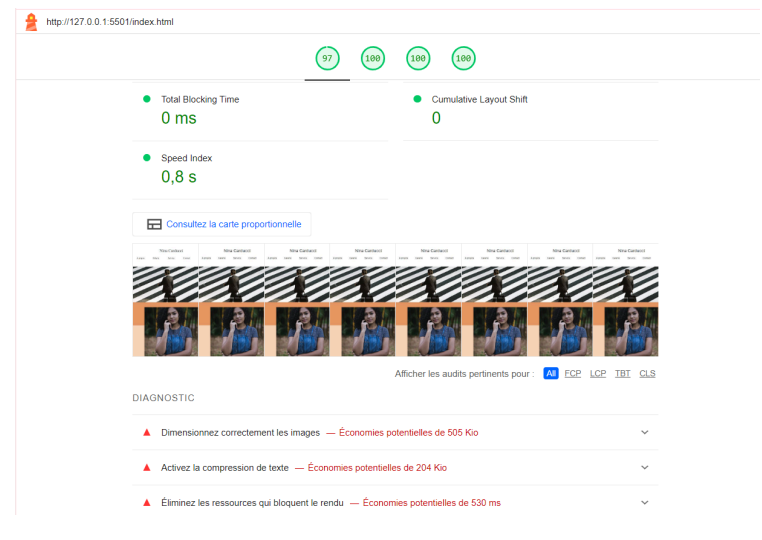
http://127.0.0.1:5501/index.html

97 100 100 100

Total Blocking Time
0 ms

Cumulative Layout Shift
0

Speed Index
0,8 s

Consultez la carte proportionnelle

Afficher les audits pertinents pour : All FCP LCP TBT CLS

DIAGNOSTIC

Dimensionnez correctement les images — Économies potentielles de 505 Kio

Activez la compression de texte — Économies potentielles de 204 Kio

Éliminez les ressources qui bloquent le rendu — Économies potentielles de 530 ms